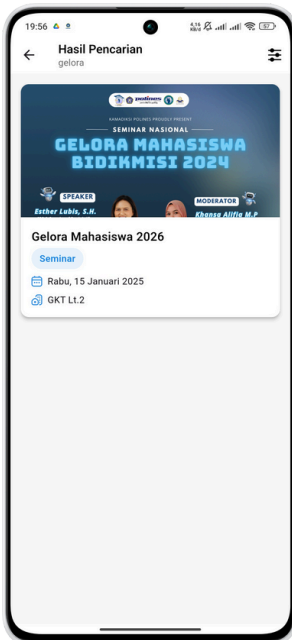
19:56

Hasil Pencarian
gelora

polines

KAMADIKSI POLINES PROUDLY PRESENT

SEMINAR NASIONAL

GELORA MAHASISWA BIDIKMISI 2024

SPEAKER
Esther Lubis, S.H.

MODERATOR
Khansa Allfia M.P

Gelora Mahasiswa 2026

Seminar

Rabu, 15 Januari 2025

GKT Lt.2